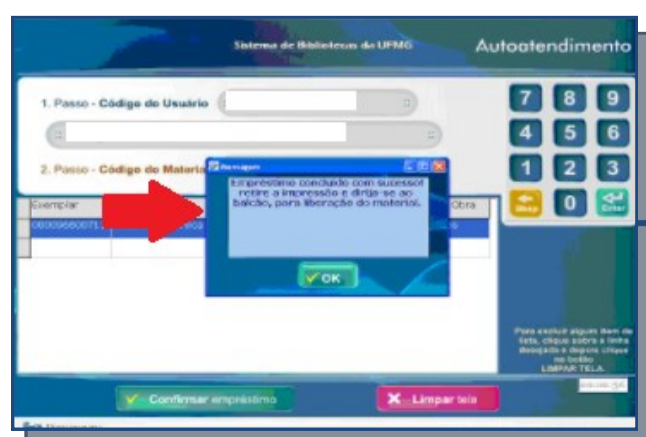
Sistema de Bibliotecas da UFMG

Autoatendimento

1. Passo - Código do Usuário

2. Passo - Código do Materia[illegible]

Exemplar

Obra

0000968007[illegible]

Mensagem

Empréstimo concluído com sucesso! retire a impressão e dirija-se ao balcão, para liberação do material.

OK

7 8 9
4 5 6
1 2 3
Bksp 0 Enter

Para excluir algum item da lista, clique sobre a linha desejada e depois clique no botão LIMPAR TELA.

Confirmar empréstimo

Limpar tela